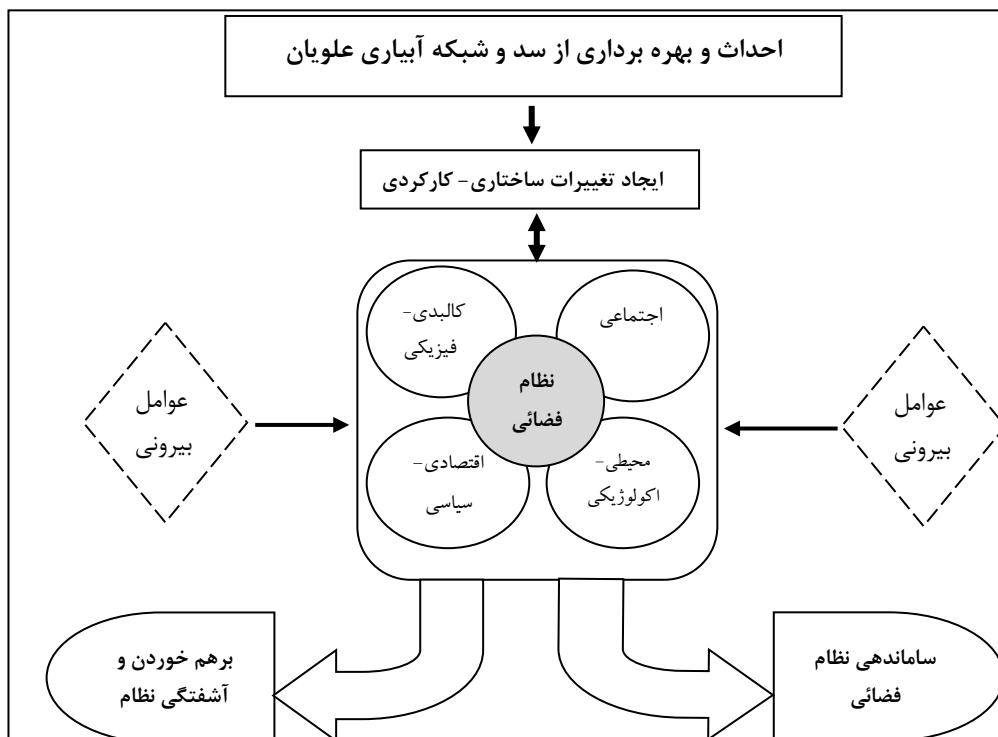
احداث و بهره برداری از سد و شبکه آبیاری علویان

ایجاد تغییرات ساختاری- کارکردی

اجتماعی

کالبدی- فیزیکی

نظام فضائی

محیطی- اکولوژیکی

اقتصادی- سیاسی

عوامل بیرونی

عوامل بیرونی

ساماندهی نظام فضائی

برهم خوردن و آشفتگی نظام